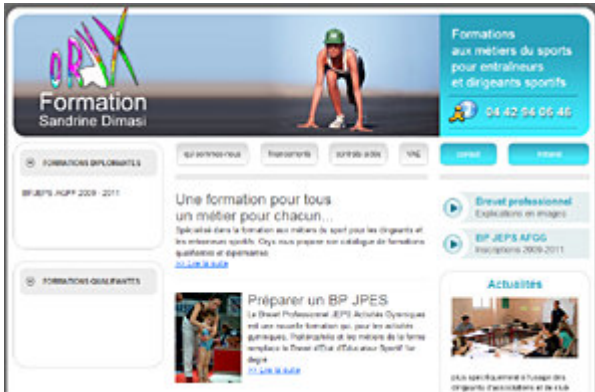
ORYX
Formation
Sandrine Dimasi

Formations aux métiers du sports pour entraîneurs et dirigeants sportifs

04 42 94 06 46

FORMATIONS DIPLOMANTES

BPJEPS AGFF 2009 - 2011

FORMATIONS QUALIFIANTES

qui sommes-nous

financements

contrats aidés

VAE

contact

intranet

Une formation pour tous
un métier pour chacun...

Spécialisé dans la formation aux métiers du sport pour les dirigeants et les entraîneurs sportifs. Oryx vous propose son catalogue de formations qualifiantes et diplomantes.
>> Lire la suite

Préparer un BP JPES

Le Brevet Professionnel JEPS Activités Gymniques est une nouvelle formation qui, pour les activités gymniques, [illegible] et des métiers de la forme remplace le Brevet d'Etat d'Educateur Sportif 1er degré.
>> Lire la suite

Brevet professionnel
Explications en images

BP JEPS AFGG
Inscriptions 2009-2011

Actualités

plus spécifiquement à l'usage des dirigeants d'associations et de club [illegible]